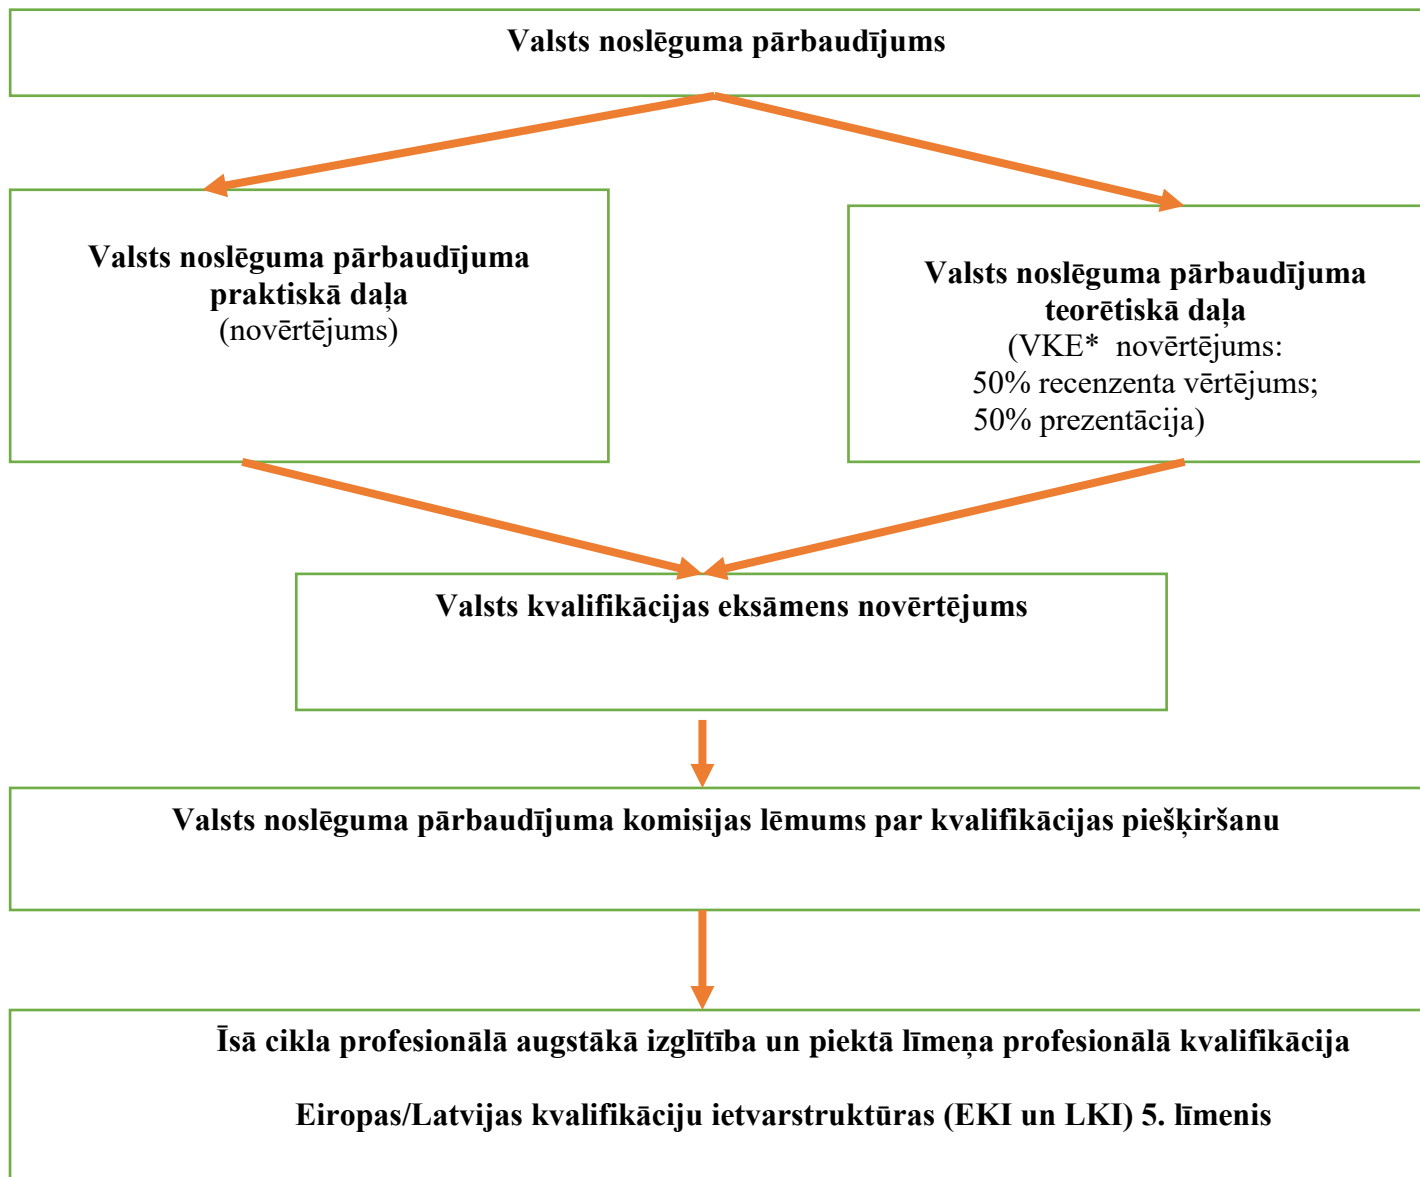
Valsts noslēguma pārbaudījums

Valsts noslēguma pārbaudījuma praktiskā daļa
(novērtējums)

Valsts noslēguma pārbaudījuma teorētiskā daļa
(VKE* novērtējums:
50% recenzenta vērtējums;
50% prezentācija)

Valsts kvalifikācijas eksāmens novērtējums

Valsts noslēguma pārbaudījuma komisijas lēmums par kvalifikācijas piešķiršanu

Īsā cikla profesionālā augstākā izglītība un piektā līmeņa profesionālā kvalifikācija

Eiropas/Latvijas kvalifikāciju ietvarstruktūras (EKI un LKI) 5. līmenis